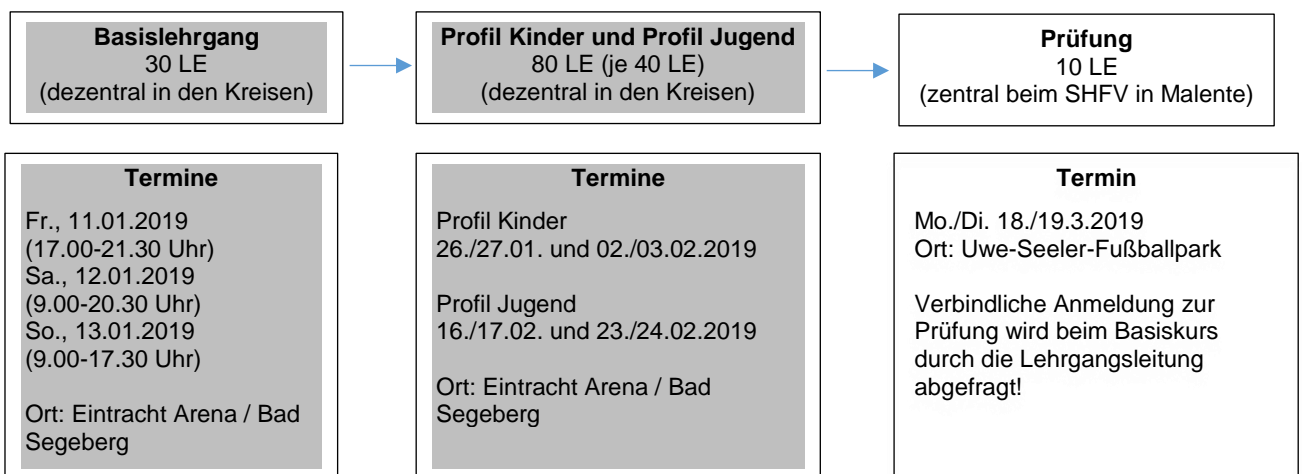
**Basislehrgang**
30 LE
(dezentral in den Kreisen)

**Profil Kinder und Profil Jugend**
80 LE (je 40 LE)
(dezentral in den Kreisen)

**Prüfung**
10 LE
(zentral beim SHFV in Malente)

**Termine**

Fr., 11.01.2019
(17.00-21.30 Uhr)
Sa., 12.01.2019
(9.00-20.30 Uhr)
So., 13.01.2019
(9.00-17.30 Uhr)

Ort: Eintracht Arena / Bad Segeberg

**Termine**

Profil Kinder
26./27.01. und 02./03.02.2019

Profil Jugend
16./17.02. und 23./24.02.2019

Ort: Eintracht Arena / Bad Segeberg

**Termin**

Mo./Di. 18./19.3.2019
Ort: Uwe-Seeler-Fußballpark

Verbindliche Anmeldung zur Prüfung wird beim Basiskurs durch die Lehrgangsleitung abgefragt!